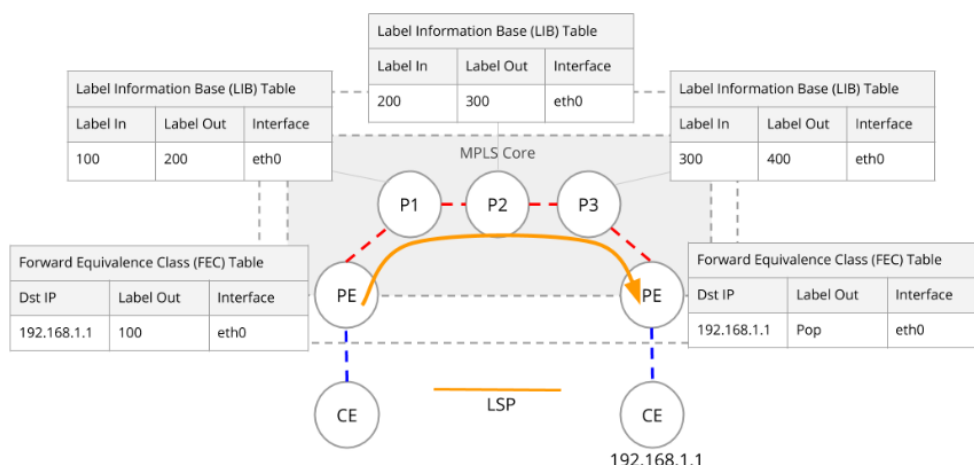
Label Information Base (LIB) Table

| Label In | Label Out | Interface |
|---|---|---|
| 200 | 300 | eth0 |

Label Information Base (LIB) Table

| Label In | Label Out | Interface |
|---|---|---|
| 100 | 200 | eth0 |

Label Information Base (LIB) Table

| Label In | Label Out | Interface |
|---|---|---|
| 300 | 400 | eth0 |

MPLS Core

P1

P2

P3

Forward Equivalence Class (FEC) Table

| Dst IP | Label Out | Interface |
|---|---|---|
| 192.168.1.1 | 100 | eth0 |

PE

PE

Forward Equivalence Class (FEC) Table

| Dst IP | Label Out | Interface |
|---|---|---|
| 192.168.1.1 | Pop | eth0 |

CE

LSP

CE

192.168.1.1